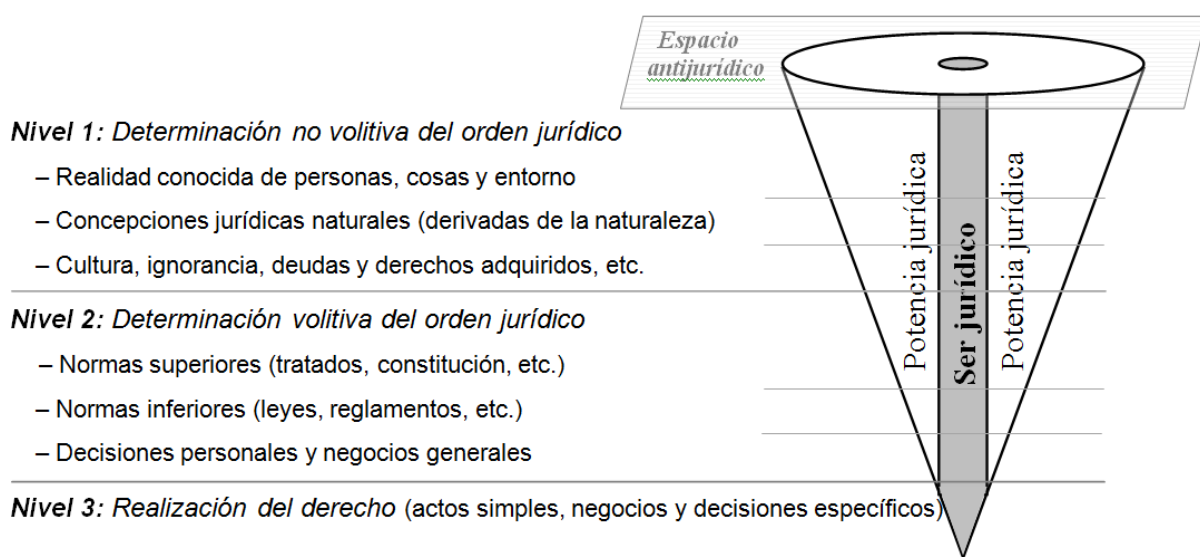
Espacio antijurídico

Nivel 1: Determinación no volitiva del orden jurídico

– Realidad conocida de personas, cosas y entorno

– Concepciones jurídicas naturales (derivadas de la naturaleza)

– Cultura, ignorancia, deudas y derechos adquiridos, etc.

Nivel 2: Determinación volitiva del orden jurídico

– Normas superiores (tratados, constitución, etc.)

– Normas inferiores (leyes, reglamentos, etc.)

– Decisiones personales y negocios generales

Nivel 3: Realización del derecho (actos simples, negocios y decisiones específicos)

Potencia jurídica

Ser jurídico

Potencia jurídica